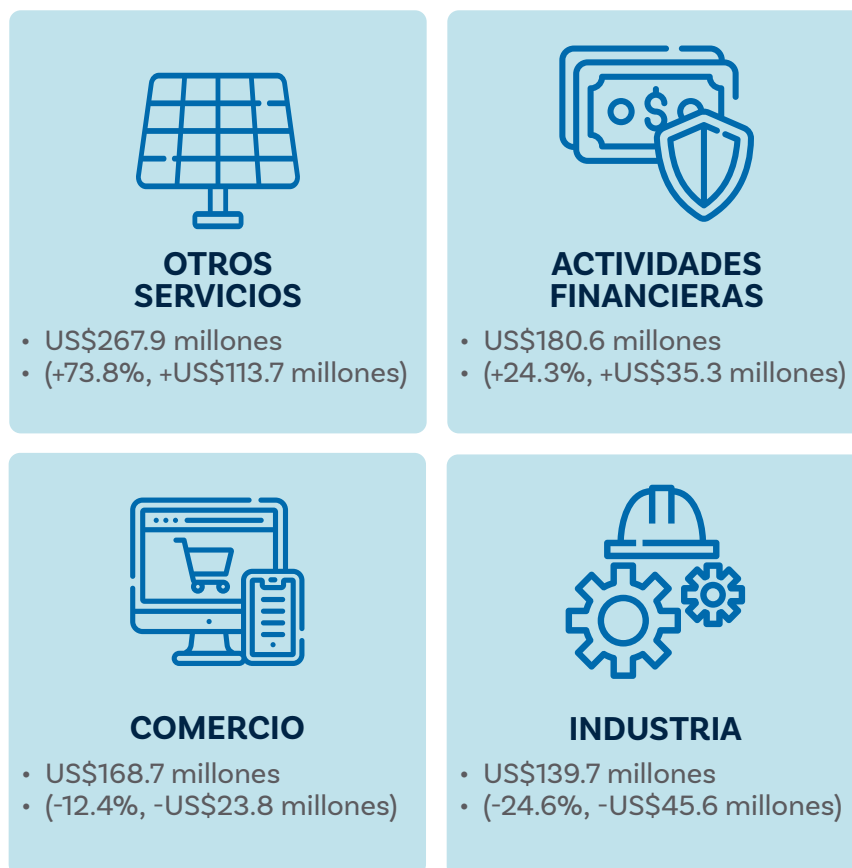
OTROS SERVICIOS
• US$267.9 millones
• (+73.8%, +US$113.7 millones)

ACTIVIDADES FINANCIERAS
• US$180.6 millones
• (+24.3%, +US$35.3 millones)

COMERCIO
• US$168.7 millones
• (-12.4%, -US$23.8 millones)

INDUSTRIA
• US$139.7 millones
• (-24.6%, -US$45.6 millones)